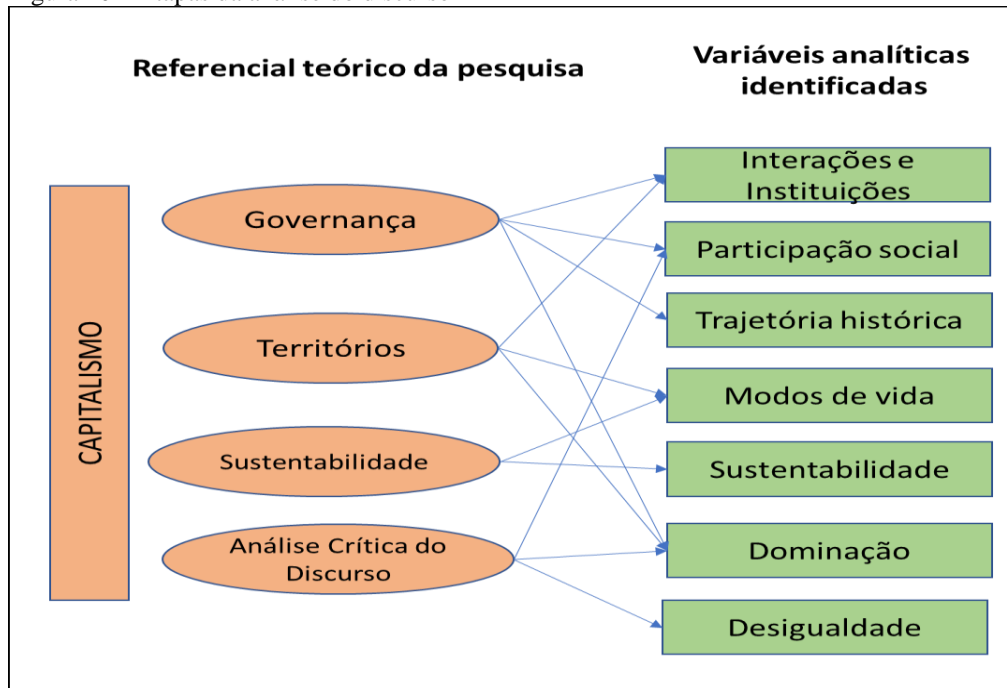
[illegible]

Referencial teórico da pesquisa

Variáveis analíticas identificadas

CAPITALISMO

Governança

Territórios

Sustentabilidade

Análise Crítica do Discurso

Interações e Instituições

Participação social

Trajetória histórica

Modos de vida

Sustentabilidade

Dominação

Desigualdade